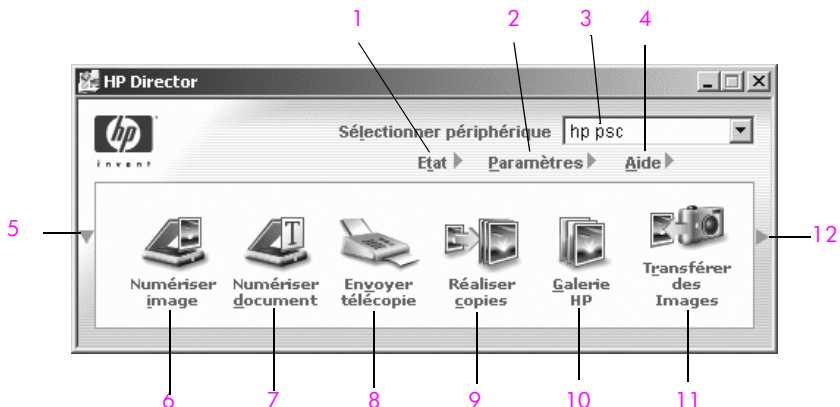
1 2 3 4

HP Director

hp
invent

Sélectionner périphérique hp psc

Etat Paramètres Aide

5

Numériser image

Numériser document

Envoyer télécopie

Réaliser copies

Galerie HP

Transférer des Images

12

6 7 8 9 10 11